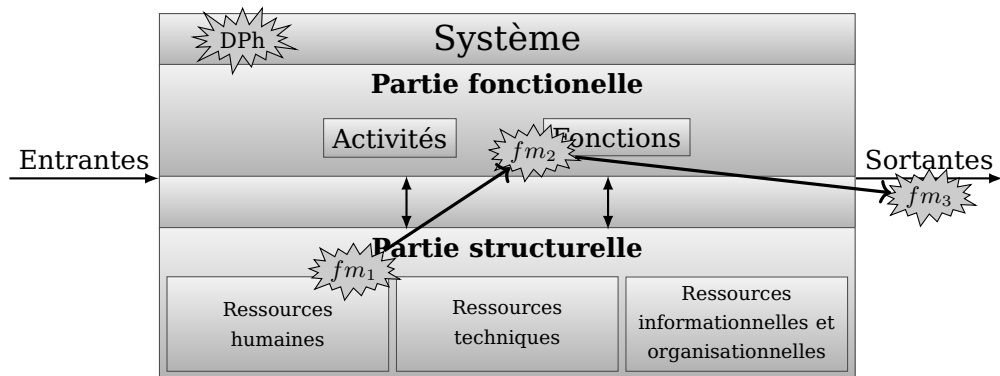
DPh

Système

Partie fonctionelle

Activités

Fonctions

$fm_2$

Entrantes

Sortantes

$fm_3$

Partie structurelle

$fm_1$

Ressources humaines

Ressources techniques

Ressources informationnelles et organisationnelles